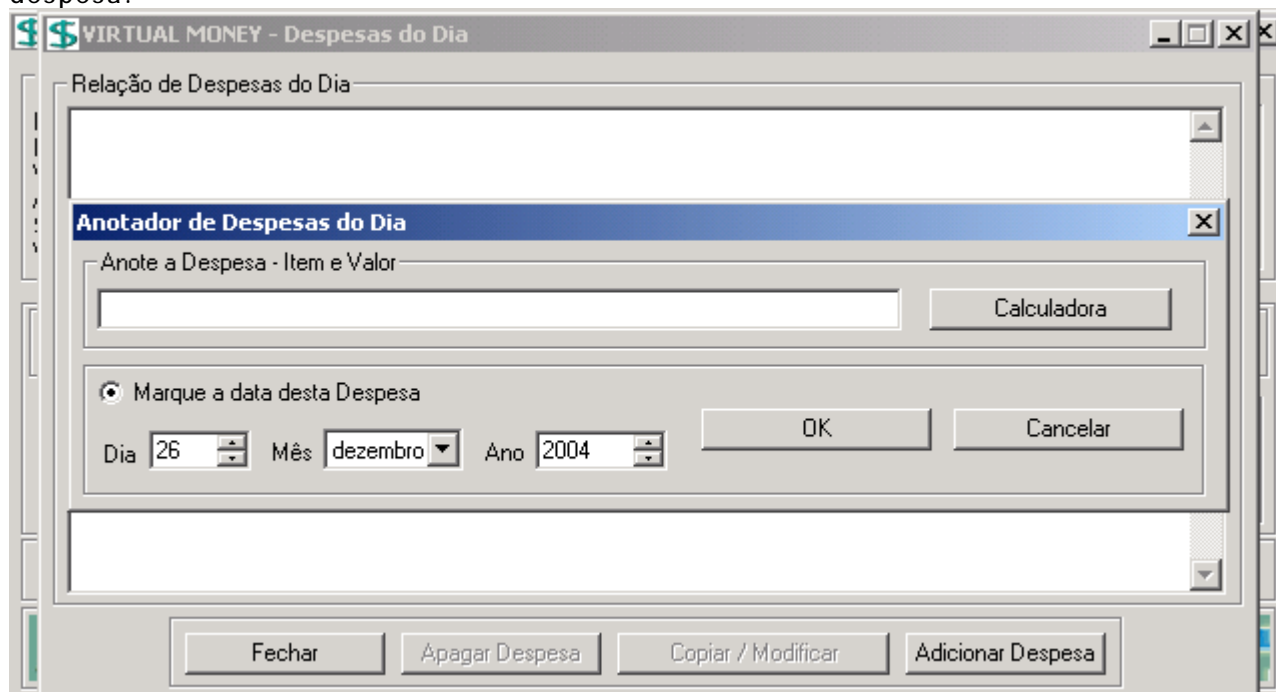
despesa:

VIRTUAL MONEY - Despesas do Dia

Relação de Despesas do Dia

Anotador de Despesas do Dia

Anote a Despesa - Item e Valor

Calculadora

Marque a data desta Despesa

Dia 26 Mês dezembro Ano 2004

OK

Cancelar

Fechar

Apagar Despesa

Copiar / Modificar

Adicionar Despesa